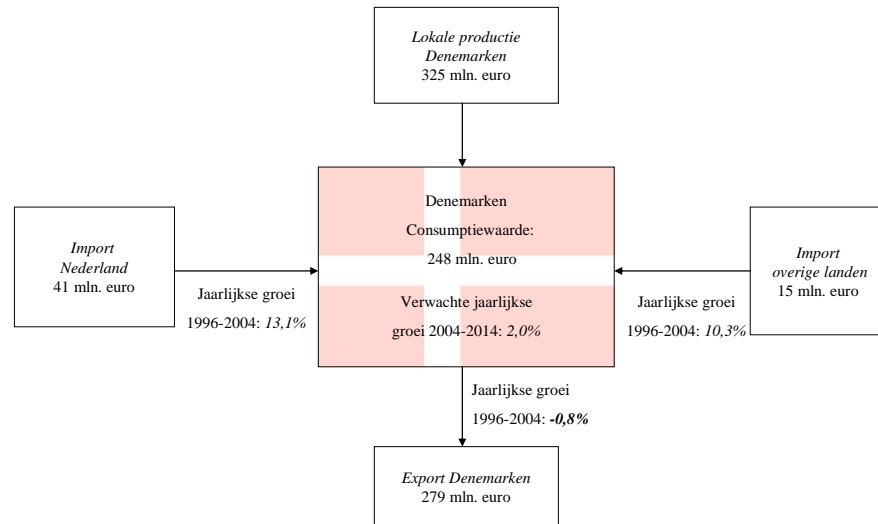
Lokale productie Denemarken
325 mln. euro

Import Nederland
41 mln. euro

Jaarlijkse groei
1996-2004: 13,1%

Denemarken
Consumptiewaarde:
248 mln. euro
Verwachte jaarlijkse groei 2004-2014: 2,0%

Jaarlijkse groei
1996-2004: 10,3%

Import overige landen
15 mln. euro

Jaarlijkse groei
1996-2004: -0,8%

Export Denemarken
279 mln. euro